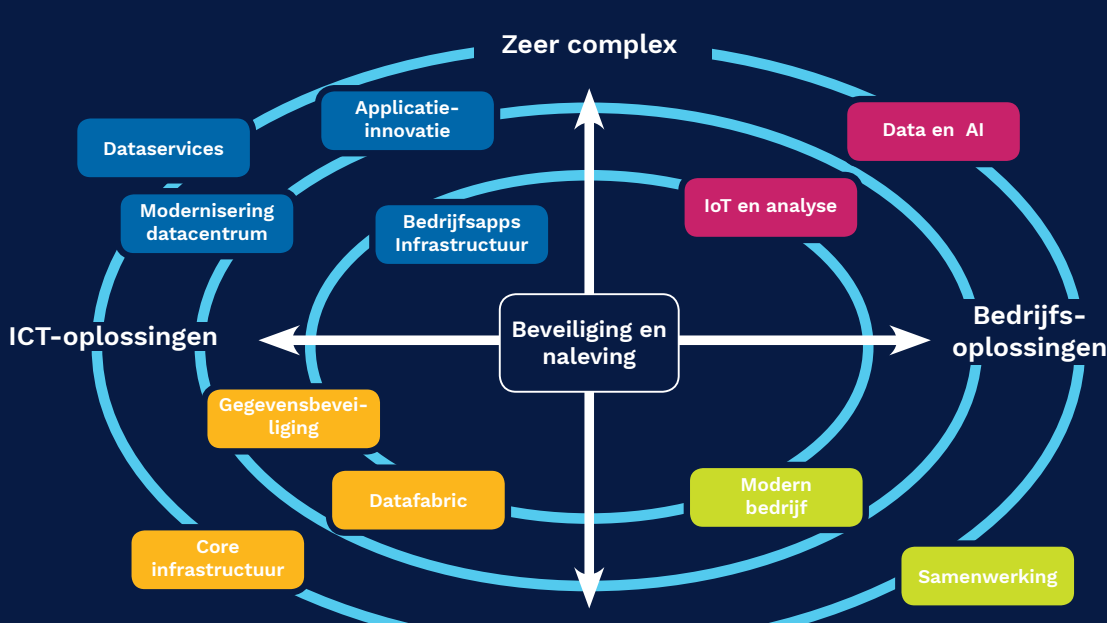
Zeer complex

Dataservices

Applicatie-innovatie

Data en AI

Modernisering datacentrum

Bedrijfsapps Infrastructuur

IoT en analyse

ICT-oplossingen

Beveiliging en naleving

Bedrijfs-oplossingen

Gegevensbeveiliging

Datafabric

Modern bedrijf

Core infrastructuur

Samenwerking